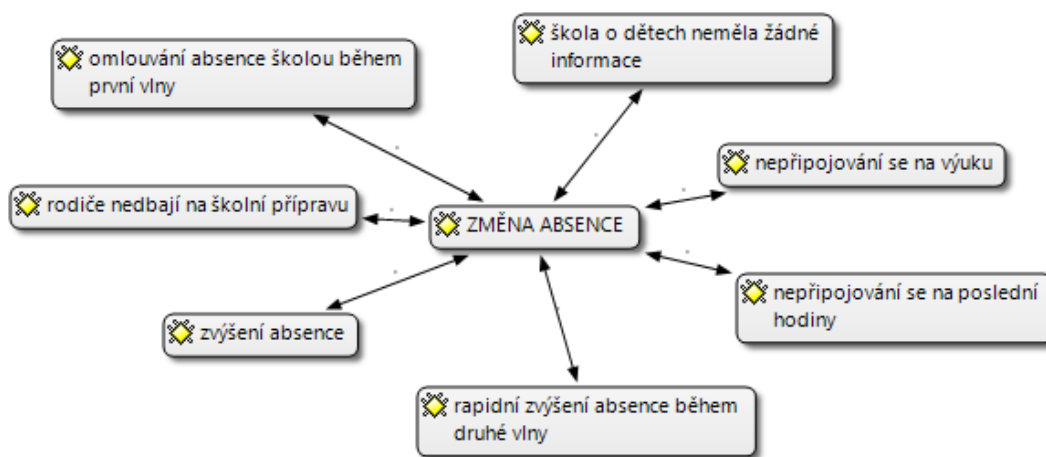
omlouvání absence školou během první vlny

škola o dětech neměla žádné informace

nepřipojování se na výuku

rodiče nedbají na školní přípravu

ZMĚNA ABSENCE

nepřipojování se na poslední hodiny

zvýšení absence

rapidní zvýšení absence během druhé vlny